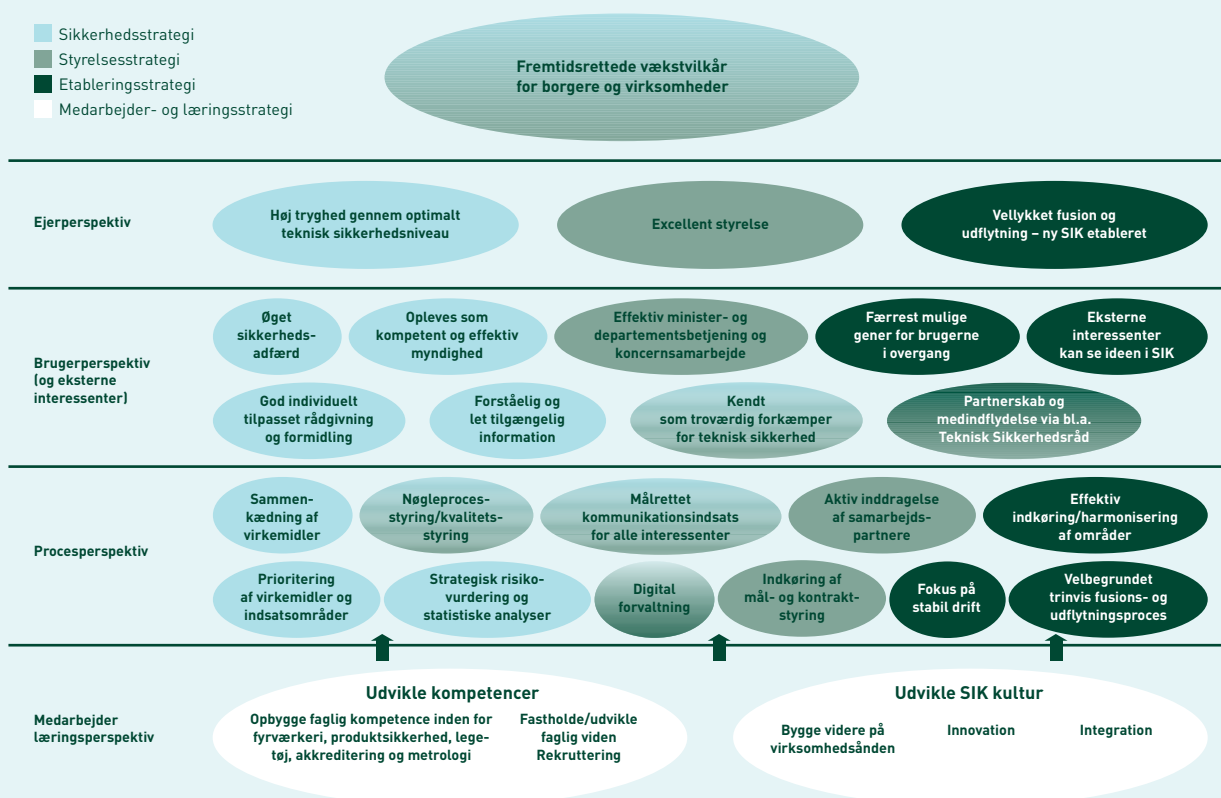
Sikkerhedsstrategi
Styrelsesstrategi
Etableringsstrategi
Medarbejder- og læringsstrategi

Fremtidsrettede vækstvilkår for borgere og virksomheder

Ejerperspektiv

Høj tryghed gennem optimalt teknisk sikkerhedsniveau

Excellent styrelse

Vellykket fusion og udflytning – ny SIK etableret

Brugerperspektiv (og eksterne interessenter)

Øget sikkerhedsadfærd

Opleves som kompetent og effektiv myndighed

Effektiv minister- og departementsbetjening og koncernsamarbejde

Færrest mulige gener for brugerne i overgang

Eksterne interessenter kan se ideen i SIK

God individuelt tilpasset rådgivning og formidling

Forståelig og let tilgængelig information

Kendt som troværdig forkæmper for teknisk sikkerhed

Partnerskab og medindflydelse via bl.a. Teknisk Sikkerhedsråd

Procesperspektiv

Sammenkædning af virkemidler

Nøgleprocesstyring/kvalitetsstyring

Målrettet kommunikationsindsats for alle interessenter

Aktiv inddragelse af samarbejdspartnere

Effektiv indkøring/harmonisering af områder

Prioritering af virkemidler og indsatsområder

Strategisk risikovurdering og statistiske analyser

Digital forvaltning

Indkøring af mål- og kontraktstyring

Fokus på stabil drift

Velbegrundet trinvis fusions- og udflytningsproces

Medarbejder læringsperspektiv

Udvikle kompetencer

Opbygge faglig kompetence inden for fyrværkeri, produktsikkerhed, legetøj, akkreditering og metrologi

Fastholde/udvikle faglig viden Rekruttering

Udvikle SIK kultur

Bygge videre på virksomhedsånden

Innovation

Integration